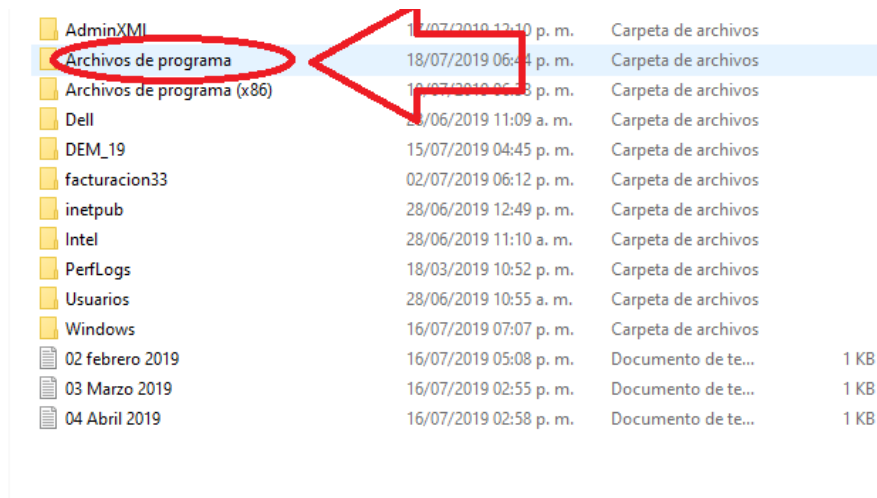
| | | | |
|---|---|---|---|
| AdminXML | 1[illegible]/07/2019 12:10 p. m. | Carpeta de archivos | |
| Archivos de programa | 18/07/2019 06:4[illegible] p. m. | Carpeta de archivos | |
| Archivos de programa (x86) | 1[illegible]/07/2019 0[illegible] p. m. | Carpeta de archivos | |
| Dell | 2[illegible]/06/2019 11:09 a. m. | Carpeta de archivos | |
| DEM_19 | 15/07/2019 04:45 p. m. | Carpeta de archivos | |
| facturacion33 | 02/07/2019 06:12 p. m. | Carpeta de archivos | |
| inetpub | 28/06/2019 12:49 p. m. | Carpeta de archivos | |
| Intel | 28/06/2019 11:10 a. m. | Carpeta de archivos | |
| PerfLogs | 18/03/2019 10:52 p. m. | Carpeta de archivos | |
| Usuarios | 28/06/2019 10:55 a. m. | Carpeta de archivos | |
| Windows | 16/07/2019 07:07 p. m. | Carpeta de archivos | |
| 02 febrero 2019 | 16/07/2019 05:08 p. m. | Documento de te... | 1 KB |
| 03 Marzo 2019 | 16/07/2019 02:55 p. m. | Documento de te... | 1 KB |
| 04 Abril 2019 | 16/07/2019 02:58 p. m. | Documento de te... | 1 KB |